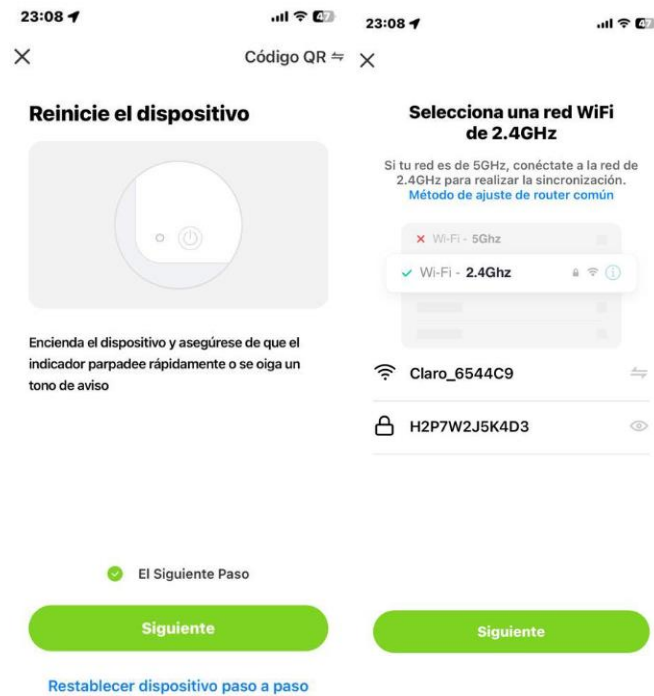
23:08

47

Código QR ⇋

Reinicie el dispositivo

Encienda el dispositivo y asegúrese de que el indicador parpadee rápidamente o se oiga un tono de aviso

El Siguiente Paso

Siguiente

Restablecer dispositivo paso a paso

23:08

47

Selecciona una red WiFi de 2.4GHz

Si tu red es de 5GHz, conéctate a la red de 2.4GHz para realizar la sincronización.

Método de ajuste de router común

Wi-Fi - 5Ghz

Wi-Fi - 2.4Ghz

Claro_6544C9

H2P7W2J5K4D3

Siguiente